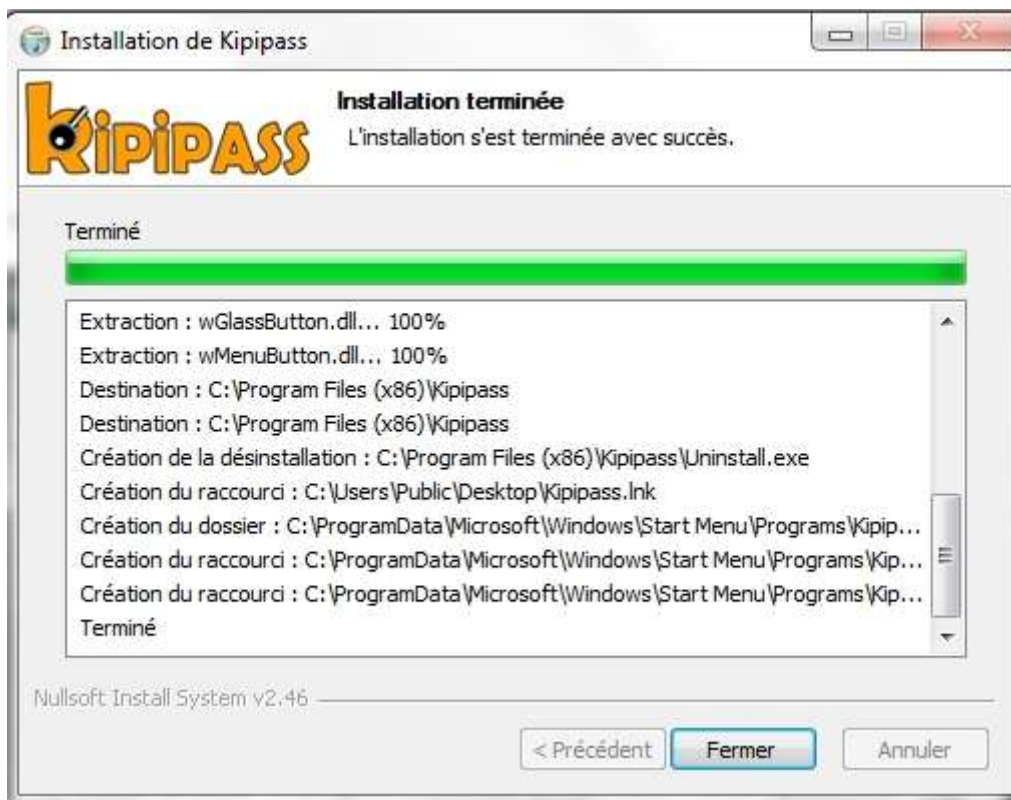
Installation de Kipipass

KIPIPASS

Installation terminée
L'installation s'est terminée avec succès.

Terminé

Extraction : wGlassButton.dll... 100%
Extraction : wMenuButton.dll... 100%
Destination : C:\Program Files (x86)\Kipipass
Destination : C:\Program Files (x86)\Kipipass
Création de la désinstallation : C:\Program Files (x86)\Kipipass\Uninstall.exe
Création du raccourci : C:\Users\Public\Desktop\Kipipass.lnk
Création du dossier : C:\ProgramData\Microsoft\Windows\Start Menu\Programs\Kipip...
Création du raccourci : C:\ProgramData\Microsoft\Windows\Start Menu\Programs\Kip...
Création du raccourci : C:\ProgramData\Microsoft\Windows\Start Menu\Programs\Kip...
Terminé

Nullsoft Install System v2.46

< Précédent
Fermer
Annuler